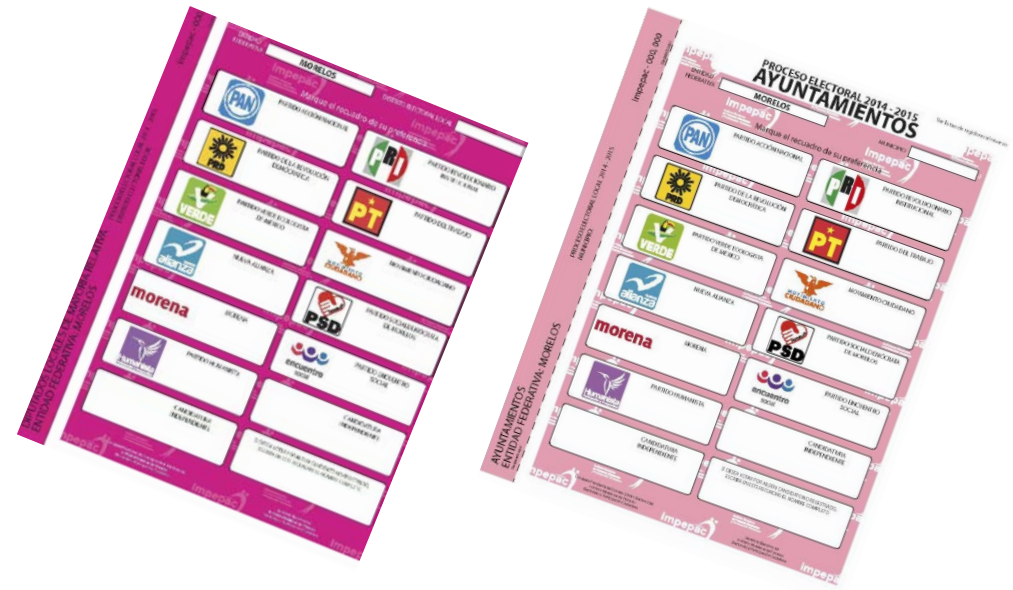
MORELOS

Marque el recuadro de su preferencia

PAN

PARTIDO ACCIÓN NACIONAL

PRD

PARTIDO DE LA REVOLUCIÓN DEMOCRÁTICA

PRI

PARTIDO REVOLUCIONARIO INSTITUCIONAL

VERDE

PARTIDO VERDE ECOLOGISTA DE MÉXICO

PT

PARTIDO DEL TRABAJO

alianza

NUEVA ALIANZA

MOVIMIENTO CIUDADANO

morena

MORENA

PSD

PARTIDO SOCIALDEMÓCRATA DE MORELOS

humanista

PARTIDO HUMANISTA

encuentro social

PARTIDO ENCUENTRO SOCIAL

CANDIDATURA INDEPENDIENTE

CANDIDATURA INDEPENDIENTE

impepac

DIPUTADOS LOCALES DE MAYORÍA RELATIVA
ENTIDAD FEDERATIVA: MORELOS

PROCESO ELECTORAL 2014 - 2015
AYUNTAMIENTOS

impepac 001 000

MORELOS

Marque el recuadro de su preferencia

PAN

PARTIDO ACCIÓN NACIONAL

PRD

PARTIDO DE LA REVOLUCIÓN DEMOCRÁTICA

PRI

PARTIDO REVOLUCIONARIO INSTITUCIONAL

VERDE

PARTIDO VERDE ECOLOGISTA DE MÉXICO

PT

PARTIDO DEL TRABAJO

alianza

NUEVA ALIANZA

MOVIMIENTO CIUDADANO

morena

MORENA

PSD

PARTIDO SOCIALDEMÓCRATA DE MORELOS

humanista

PARTIDO HUMANISTA

encuentro social

PARTIDO ENCUENTRO SOCIAL

CANDIDATURA INDEPENDIENTE

CANDIDATURA INDEPENDIENTE

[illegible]

impepac

AYUNTAMIENTOS
ENTIDAD FEDERATIVA: MORELOS